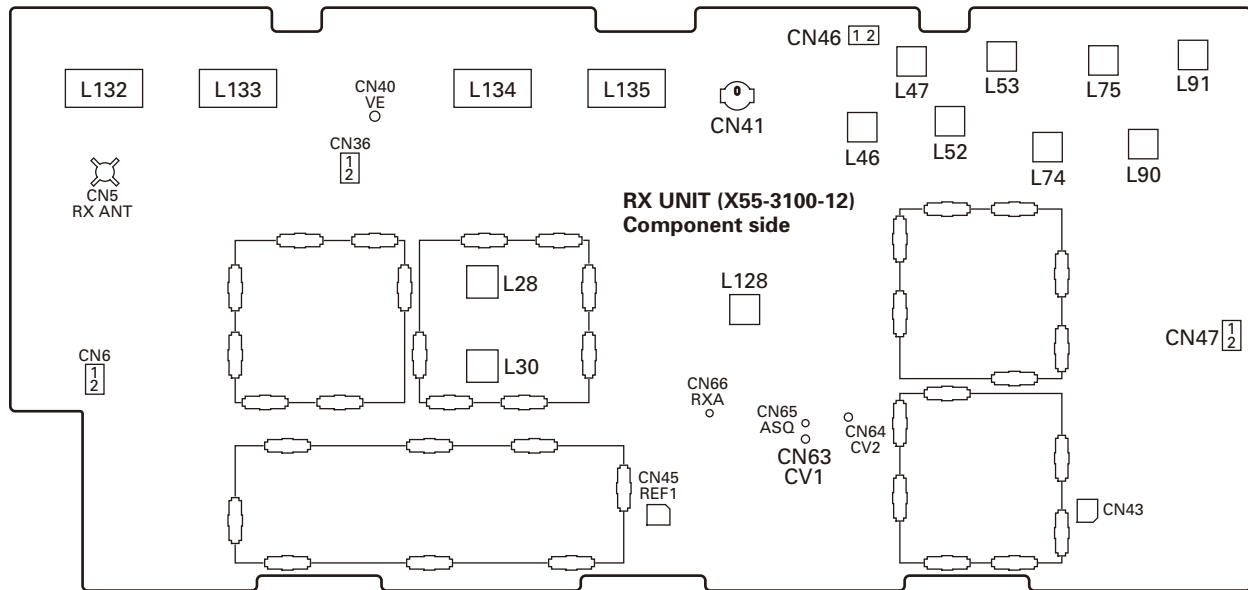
CN46 1 2

L132
L133
CN40
VE
L134
L135
CN41
L47
L53
L75
L91

CN36
1
2

L46
L52
L74
L90

CN5
RX ANT

RX UNIT (X55-3100-12)
Component side

L28
L128

CN47 1 2

CN6
1
2

L30

CN66
RXA

CN65
ASQ
CN64
CV2
CN63
CV1

CN45
REF1

CN43